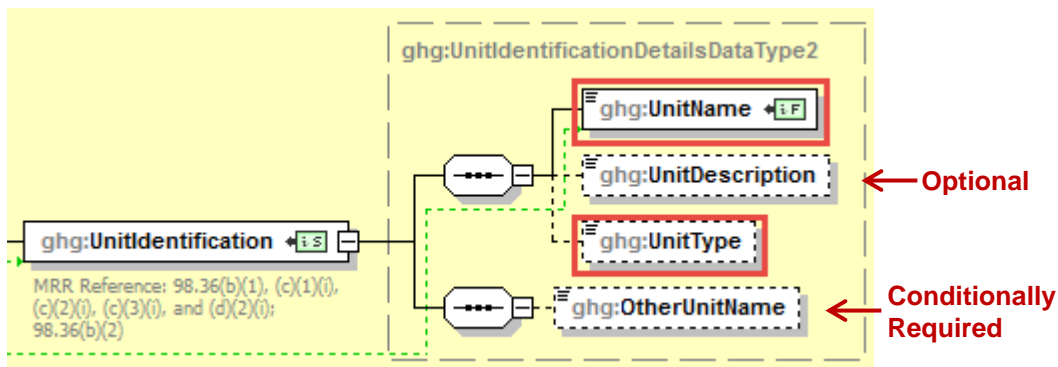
ghg:UnitIdentificationDetailsDataType2

ghg:UnitName

ghg:UnitDescription

Optional

ghg:UnitIdentification

ghg:UnitType

MRR Reference: 98.36(b)(1), (c)(1)(i), (c)(2)(i), (c)(3)(i), and (d)(2)(i); 98.36(b)(2)

ghg:OtherUnitName

Conditionally Required